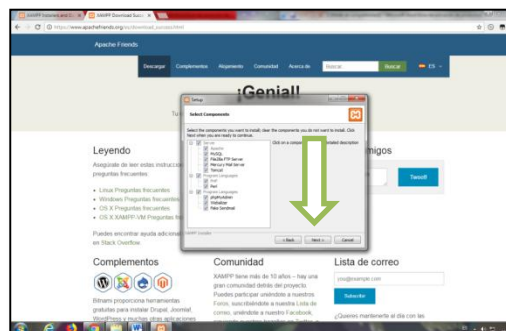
XAMPP Tutoriales and Cl... × | XAMPP Download Succ... ×

https://www.apachefriends.org/es/download_success.html

Apache Friends

Descargar | Complementos | Alojamiento | Comunidad | Acerca de | Buscar | Buscar | ES

¡Genial!

Tu

Setup

Select Components

Select the components you want to install; clear the components you do not want to install. Click Next when you are ready to continue.

Server
Apache
MySQL
FileZilla FTP Server
Mercury Mail Server
Tomcat
Program Languages
Perl
Perl
Program Languages
phpMyAdmin
Webalizer
Fake Sendmail

Click on a component to get a detailed description

XAMPP Installer

< Back | Next > | Cancel

Leyendo

Asegúrate de leer estas instrucc... preguntas frecuentes

• Linux Preguntas frecuentes
• Windows Preguntas frecuentes
• OS X Preguntas frecuentes
• OS X XAMPP-VM Preguntas fr...

Puedes encontrar ayuda adicional... en Stack Overflow

migos

Tweet!

Complementos

Bitnami proporciona herramientas gratuitas para instalar Drupal, Joomla!, WordPress y muchas otras aplicaciones

Comunidad

XAMPP tiene más de 10 años – hay una gran comunidad detrás del proyecto. Puedes participar uniéndote a nuestros Foros, suscribiéndote a nuestra Lista de correo, uniéndote a nuestro Facebook,

Lista de correo

you@example.com

Subscribe

¿Quieres mantenerte al día con las